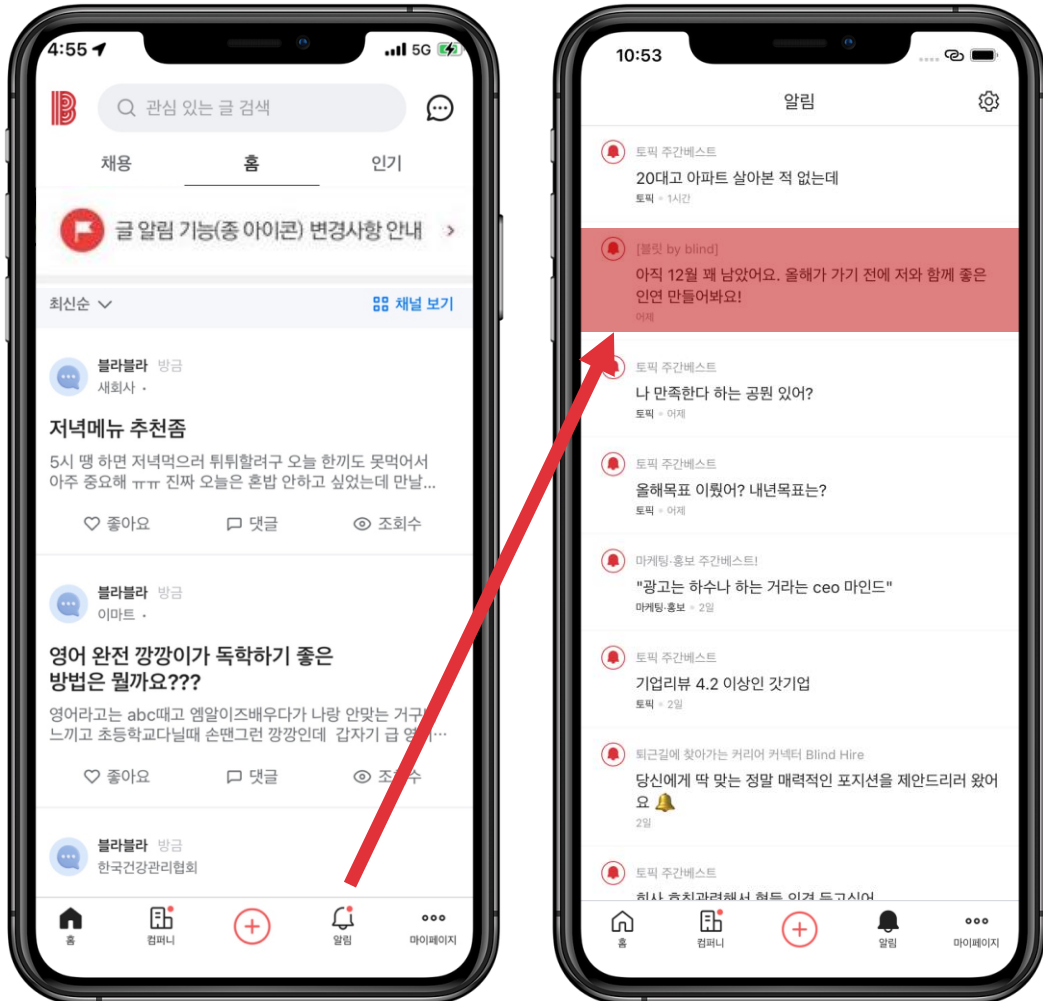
4:55

5G

관심 있는 글 검색

채용
홈
인기

글 알림 기능(종 아이콘) 변경사항 안내

최신순
채널 보기

블라블라 방금
새회사 ·

저녁메뉴 추천좀

5시 땡 하면 저녁먹으러 튀튀할려구 오늘 한끼도 못먹어서 아주 중요해 ㅠㅠ 진짜 오늘은 혼밥 안하고 싶었는데 만날...

좋아요
댓글
조회수

블라블라 방금
이마트 ·

영어 완전 깡깡이가 독학하기 좋은 방법은 뭘까요???

영어라고는 abc때고 엠알이즈배우다가 나랑 안맞는 거구 느끼고 초등학교다닐때 손땐그런 깡깡인데 갑자기 급 영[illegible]...

좋아요
댓글
조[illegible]수

블라블라 방금
한국건강관리협회

홈
컴퍼니
알림
마이페이지

10:53

알림

토픽 주간베스트
20대고 아파트 살아본 적 없는데
토픽 · 1시간

[블릿 by blind]
아직 12월 꽤 남았어요. 올해가 가기 전에 저와 함께 좋은 인연 만들어봐요!
어제

토픽 주간베스트
나 만족한다 하는 공원 있어?
토픽 · 어제

토픽 주간베스트
올해목표 이뤘어? 내년목표는?
토픽 · 어제

마케팅·홍보 주간베스트!
"광고는 하수나 하는 거라는 ceo 마인드"
마케팅·홍보 · 2일

토픽 주간베스트
기업리뷰 4.2 이상인 갓기업
토픽 · 2일

퇴근길에 찾아가는 커리어 커넥터 Blind Hire
당신에게 딱 맞는 정말 매력적인 포지션을 제안드리러 왔어요 🔔
2일

토픽 주간베스트
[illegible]

홈
컴퍼니
알림
마이페이지